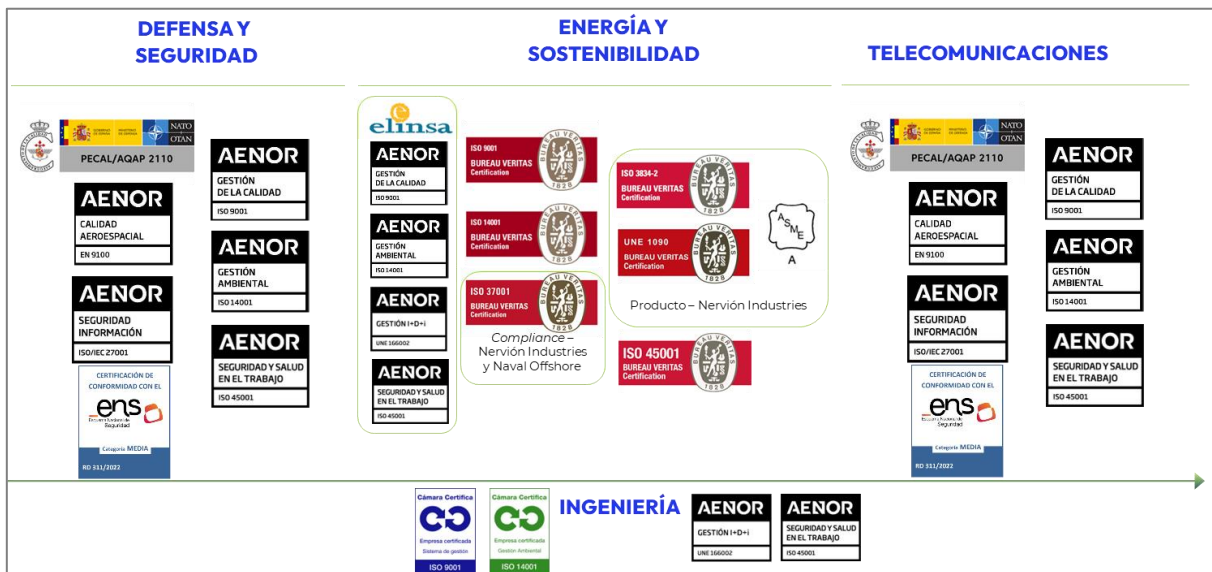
DEFENSA Y SEGURIDAD

ENERGÍA Y SOSTENIBILIDAD

TELECOMUNICACIONES

NATO OTAN

PECAL/AQAP 2110

AENOR
GESTIÓN DE LA CALIDAD
ISO 9001

AENOR
CALIDAD AEROESPACIAL
EN 9100

AENOR
GESTIÓN AMBIENTAL
ISO 14001

AENOR
SEGURIDAD INFORMACIÓN
ISO/IEC 27001

AENOR
SEGURIDAD Y SALUD EN EL TRABAJO
ISO 45001

CERTIFICACIÓN DE CONFORMIDAD CON EL
ens
Esquema Nacional de Seguridad
Categoría MEDIA
RD 311/2022

elinsa

AENOR
GESTIÓN DE LA CALIDAD
ISO 9001

AENOR
GESTIÓN AMBIENTAL
ISO 14001

AENOR
GESTIÓN I+D+i
UNE 166002

AENOR
SEGURIDAD Y SALUD EN EL TRABAJO
ISO 45001

ISO 9001
BUREAU VERITAS Certification
BUREAU VERITAS 1828

ISO 14001
BUREAU VERITAS Certification
BUREAU VERITAS 1828

ISO 37001
BUREAU VERITAS Certification
BUREAU VERITAS 1828

Compliance – Nervión Industries y Naval Offshore

ISO 3834-2
BUREAU VERITAS Certification
BUREAU VERITAS 1828

UNE 1090
BUREAU VERITAS Certification
BUREAU VERITAS 1828

ASME
A

Producto – Nervión Industries

ISO 45001
BUREAU VERITAS Certification
BUREAU VERITAS 1828

NATO OTAN

PECAL/AQAP 2110

AENOR
GESTIÓN DE LA CALIDAD
ISO 9001

AENOR
CALIDAD AEROESPACIAL
EN 9100

AENOR
GESTIÓN AMBIENTAL
ISO 14001

AENOR
SEGURIDAD INFORMACIÓN
ISO/IEC 27001

AENOR
SEGURIDAD Y SALUD EN EL TRABAJO
ISO 45001

CERTIFICACIÓN DE CONFORMIDAD CON EL
ens
Esquema Nacional de Seguridad
Categoría MEDIA
RD 311/2022

Cámara Certifica
Empresa certificada
Sistema de gestión
ISO 9001

Cámara Certifica
Empresa certificada
Gestión Ambiental
ISO 14001

INGENIERÍA

AENOR
GESTIÓN I+D+i
UNE 166002

AENOR
SEGURIDAD Y SALUD EN EL TRABAJO
ISO 45001